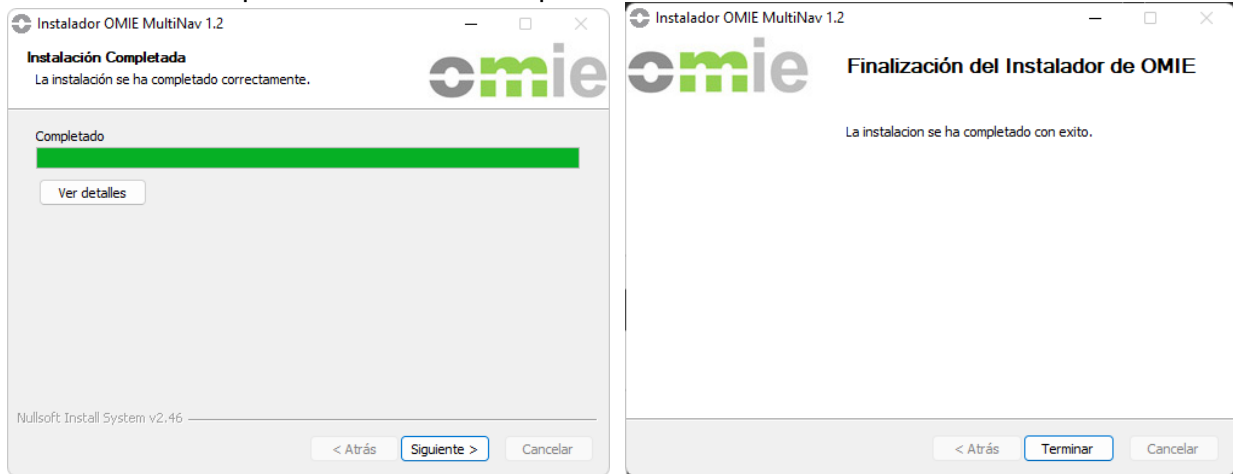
Instalador OMIE MultiNav 1.2

Instalación Completada
La instalación se ha completado correctamente.

omie

Completado

Ver detalles

Nullsoft Install System v2.46

< Atrás
Siguiente >
Cancelar

Instalador OMIE MultiNav 1.2

omie

Finalización del Instalador de OMIE

La instalacion se ha completado con exito.

< Atrás
Terminar
Cancelar